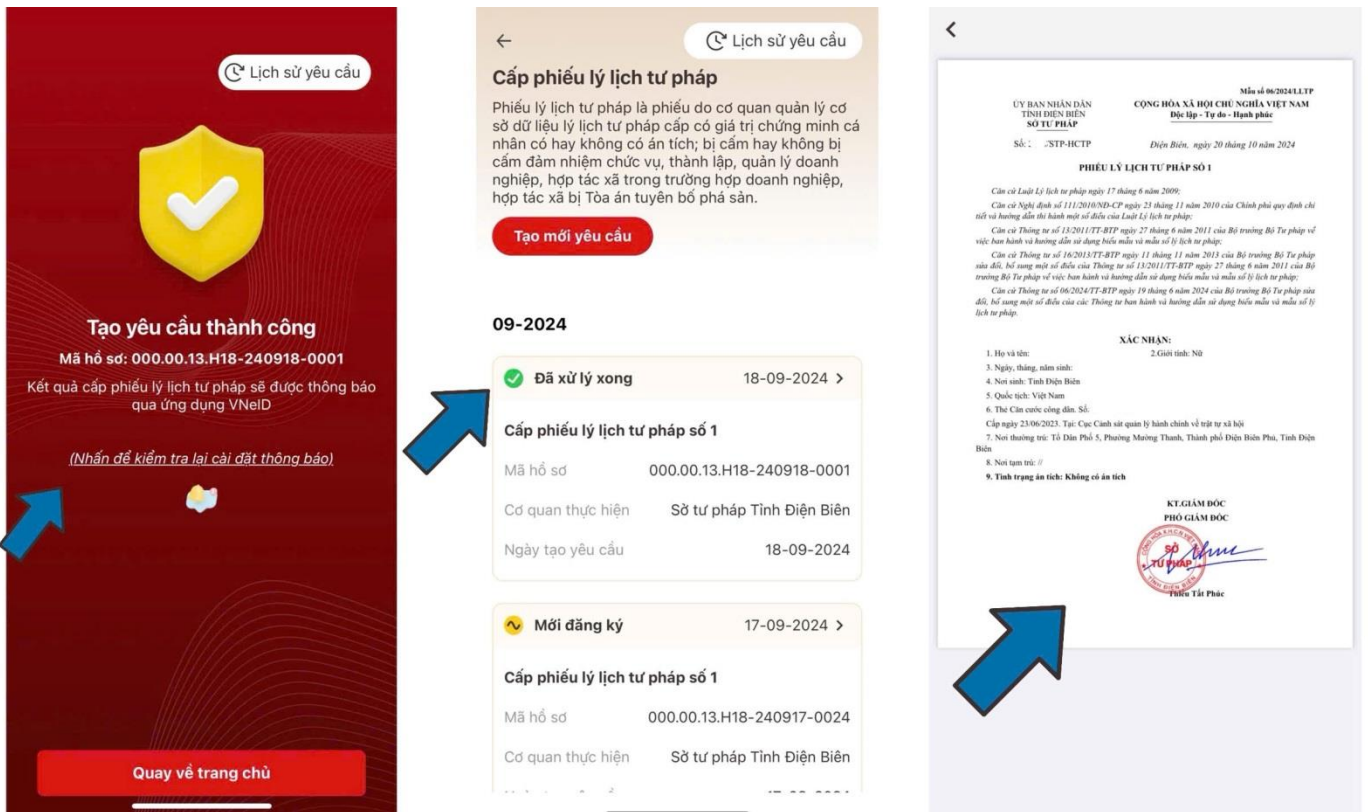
Lịch sử yêu cầu

Tạo yêu cầu thành công

Mã hồ sơ: 000.00.13.H18-240918-0001

Kết quả cấp phiếu lý lịch tư pháp sẽ được thông báo qua ứng dụng VNeID

(Nhấn để kiểm tra lại cài đặt thông báo)

Quay về trang chủ

←

Lịch sử yêu cầu

Cấp phiếu lý lịch tư pháp

Phiếu lý lịch tư pháp là phiếu do cơ quan quản lý cơ sở dữ liệu lý lịch tư pháp cấp có giá trị chứng minh cá nhân có hay không có án tích; bị cấm hay không bị cấm đảm nhiệm chức vụ, thành lập, quản lý doanh nghiệp, hợp tác xã trong trường hợp doanh nghiệp, hợp tác xã bị Tòa án tuyên bố phá sản.

Tạo mới yêu cầu

09-2024

Đã xử lý xong 18-09-2024 >

Cấp phiếu lý lịch tư pháp số 1

Mã hồ sơ 000.00.13.H18-240918-0001

Cơ quan thực hiện Sở tư pháp Tỉnh Điện Biên

Ngày tạo yêu cầu 18-09-2024

Mới đăng ký 17-09-2024 >

Cấp phiếu lý lịch tư pháp số 1

Mã hồ sơ 000.00.13.H18-240917-0024

Cơ quan thực hiện Sở tư pháp Tỉnh Điện Biên

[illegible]

<

Mẫu số 06/2024/LLTP

ỦY BAN NHÂN DÂN TỈNH ĐIỆN BIÊN SỞ TƯ PHÁP

CỘNG HÒA XÃ HỘI CHỦ NGHĨA VIỆT NAM Độc lập - Tự do - Hạnh phúc

Số: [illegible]/STP-HCTP

Điện Biên, ngày 20 tháng 10 năm 2024

PHIẾU LÝ LỊCH TƯ PHÁP SỐ 1

Căn cứ Luật Lý lịch tư pháp ngày 17 tháng 6 năm 2009;

Căn cứ Nghị định số 111/2010/NĐ-CP ngày 23 tháng 11 năm 2010 của Chính phủ quy định chi tiết và hướng dẫn thi hành một số điều của Luật Lý lịch tư pháp;

Căn cứ Thông tư số 13/2011/TT-BTP ngày 27 tháng 6 năm 2011 của Bộ trưởng Bộ Tư pháp về việc ban hành và hướng dẫn sử dụng biểu mẫu và mẫu sổ lý lịch tư pháp;

Căn cứ Thông tư số 16/2013/TT-BTP ngày 11 tháng 11 năm 2013 của Bộ trưởng Bộ Tư pháp sửa đổi, bổ sung một số điều của Thông tư số 13/2011/TT-BTP ngày 27 tháng 6 năm 2011 của Bộ trưởng Bộ Tư pháp về việc ban hành và hướng dẫn sử dụng biểu mẫu và mẫu sổ lý lịch tư pháp;

Căn cứ Thông tư số 06/2024/TT-BTP ngày 19 tháng 6 năm 2024 của Bộ trưởng Bộ Tư pháp sửa đổi, bổ sung một số điều của các Thông tư ban hành và hướng dẫn sử dụng biểu mẫu và mẫu sổ lý lịch tư pháp.

XÁC NHẬN:

1. Họ và tên: 2.Giới tính: Nữ

3. Ngày, tháng, năm sinh:

4. Nơi sinh: Tỉnh Điện Biên

5. Quốc tịch: Việt Nam

6. Thẻ Căn cước công dân. Số:

Cấp ngày 23/06/2023. Tại: Cục Cảnh sát quản lý hành chính về trật tự xã hội

7. Nơi thường trú: Tổ Dân Phố 5, Phường Mường Thanh, Thành phố Điện Biên Phủ, Tỉnh Điện Biên

8. Nơi tạm trú: //

9. Tình trạng án tích: Không có án tích

KT.GIÁM ĐỐC
PHÓ GIÁM ĐỐC

SỞ TƯ PHÁP

Thiều Tất Phúc